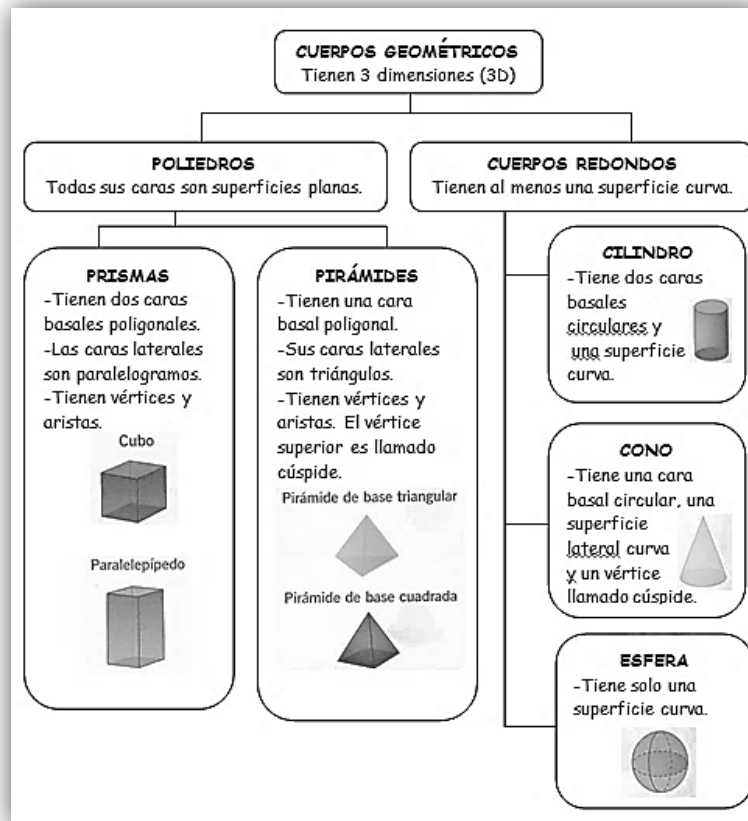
CUERPOS GEOMÉTRICOS
Tienen 3 dimensiones (3D)

POLIEDROS
Todas sus caras son superficies planas.

CUERPOS REDONDOS
Tienen al menos una superficie curva.

PRISMAS
-Tienen dos caras basales poligonales.
-Las caras laterales son paralelogramos.
-Tienen vértices y aristas.

Cubo

Paralelepípedo

PIRÁMIDES
-Tienen una cara basal poligonal.
-Sus caras laterales son triángulos.
-Tienen vértices y aristas. El vértice superior es llamado cúspide.

Pirámide de base triangular

Pirámide de base cuadrada

CILINDRO
-Tiene dos caras basales circulares y una superficie curva.

CONO
-Tiene una cara basal circular, una superficie lateral curva y un vértice llamado cúspide.

ESFERA
-Tiene solo una superficie curva.